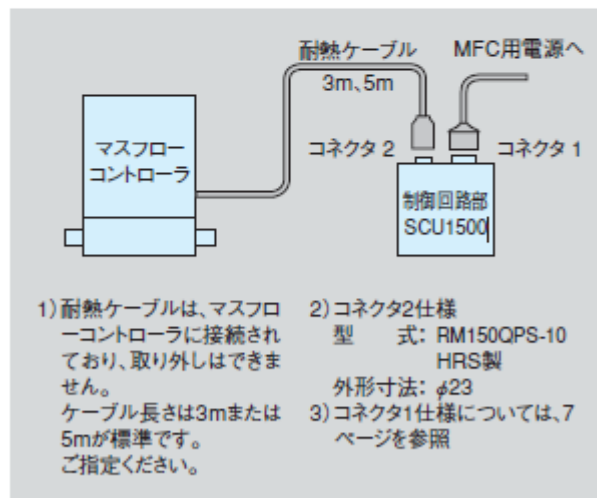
耐熱ケーブル
3m、5m
MFC用電源へ
マスフローコントローラ
コネクタ 2
コネクタ 1
制御回路部
SCU1500

1)耐熱ケーブルは、マスフローコントローラに接続されており、取り外しはできません。
ケーブル長さは3mまたは5mが標準です。
ご指定ください。

2)コネクタ2仕様
型　式: RM150QPS-10 HRS製
外形寸法: $\phi$23
3)コネクタ1仕様については、7ページを参照